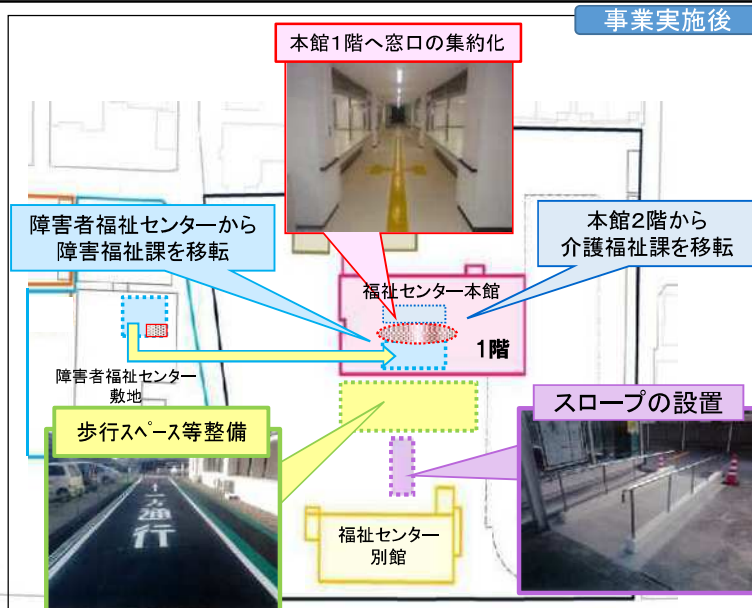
事業実施後

本館1階へ窓口の集約化

障害者福祉センターから
障害福祉課を移転

本館2階から
介護福祉課を移転

福祉センター本館

1階

障害者福祉センター
敷地

歩行スペース等整備

スロープの設置

福祉センター
別館

歩行